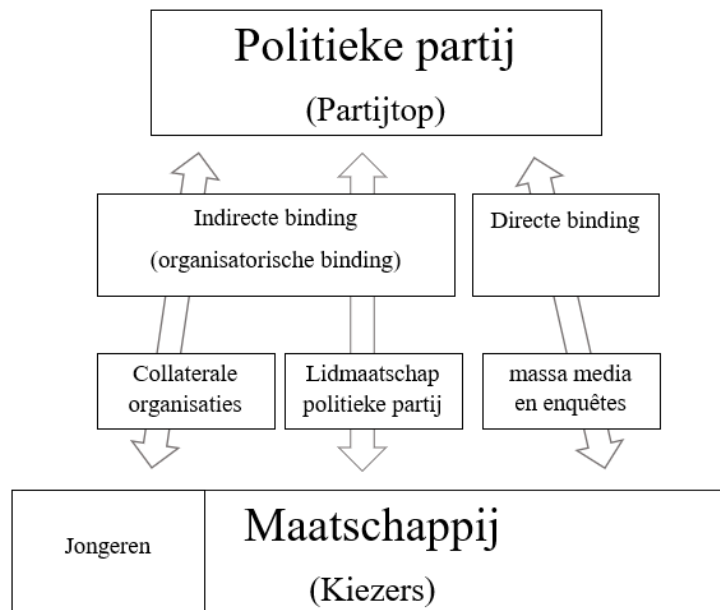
Politieke partij
(Partijtop)

Indirecte binding
(organisatorische binding)

Directe binding

Collaterale organisaties

Lidmaatschap politieke partij

massa media en enquêtes

Jongeren

Maatschappij
(Kiezers)